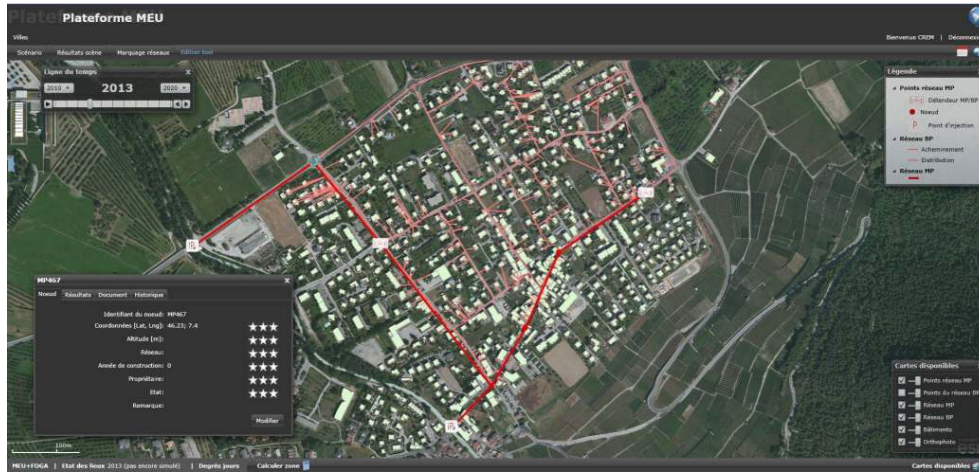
Plateforme MEU

Villes

Bienvenue CREM | Déconnexi

Scénario Résultats scène Marquage réseaux Edition tool

Ligne du temps

2010 2013 2020

Légende

Points réseau MP
Détendeur MP/BP
Noeud
Point d'injection

Réseau BP
Acheminement
Distribution

Réseau MP

MP467

Noeud Résultats Document Historique

Identifiant du noeud: MP467
Coordonnées [Lat, Lng]: 46.23; 7.4
Altitude [m]:
Réseau:
Année de construction: 0
Propriétaire:
Etat:
Remarque:

Modifier

100m

Cartes disponibles

Points réseau MP
Points du réseau BP
Réseau MP
Réseau BP
Bâtiments
Orthophoto

MEU+FOGA | Etat des lieux 2013 (pas encore simulé) | Degrés jours Calculer zone

Cartes disponibles